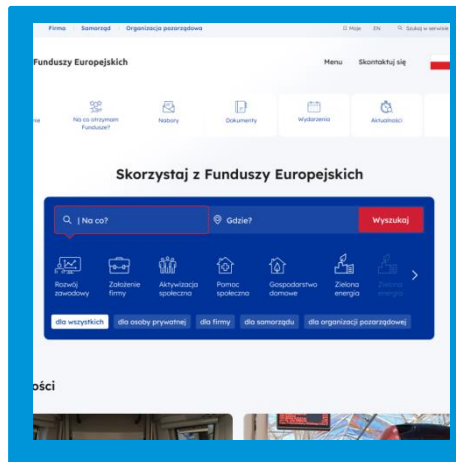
Firma Samorząd Organizacja pozarządowa Moje EN Szukaj w serwisie

Funduszy Europejskich

Menu Skontaktuj się

Na co otrzymam Fundusze? Nabory Dokumenty Wydarzenia Aktualności

Skorzystaj z Funduszy Europejskich

Na co?

Gdzie?

Wyszukaj

Rozwój zawodowy
Założenie firmy
Aktywizacja społeczna
Pomoc społeczna
Gospodarstwo domowe
Zielona energia

dla wszystkich dla osoby prywatnej dla firmy dla samorządu dla organizacji pozarządowej

ości